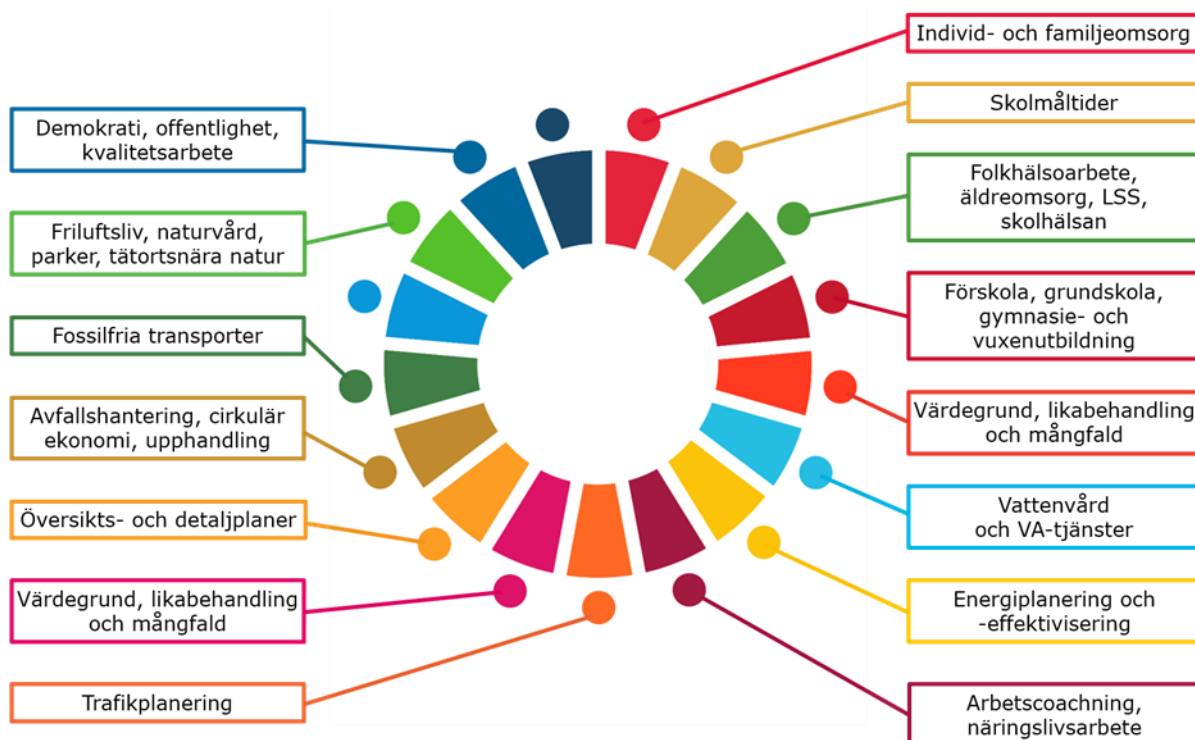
Individ- och familjeomsorg

Skolmåltider

Folkhälsoarbete, äldreomsorg, LSS, skolhälsan

Förskola, grundskola, gymnasie- och vuxenutbildning

Värdegrund, likabehandling och mångfald

Vattenvård och VA-tjänster

Energiplanering och -effektivisering

Arbetscoachning, näringslivsarbete

Demokrati, offentlighet, kvalitetsarbete

Friluftsliv, naturvård, parker, tätortsnära natur

Fossilfria transporter

Avfallshantering, cirkulär ekonomi, upphandling

Översikts- och detaljplaner

Värdegrund, likabehandling och mångfald

Trafikplanering